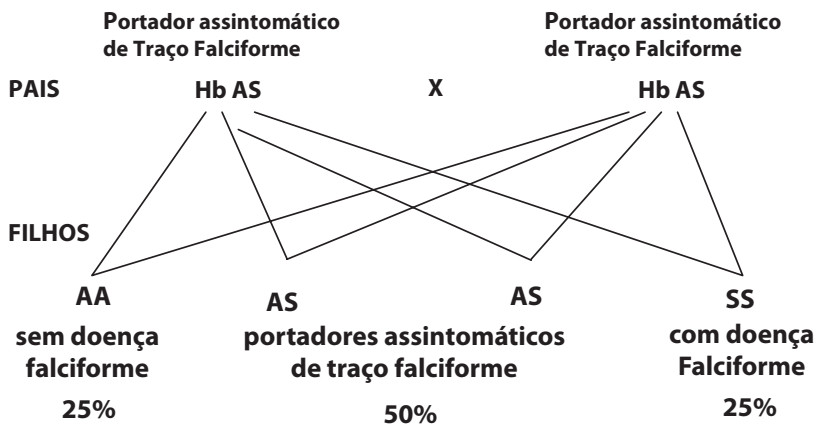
Portador assintomático de Traço Falciforme

Portador assintomático de Traço Falciforme

PAIS

Hb AS

X

Hb AS

FILHOS

AA
sem doença falciforme
25%

AS

AS

portadores assintomáticos de traço falciforme
50%

SS
com doença Falciforme
25%